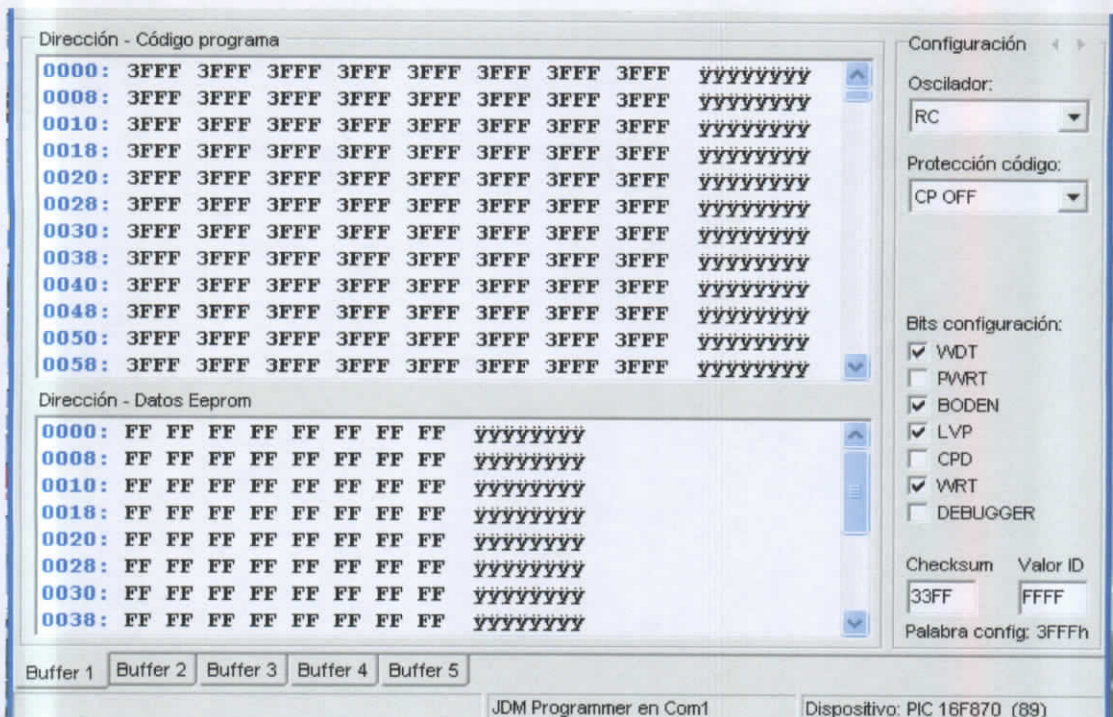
Dirección - Código programa

0000: 3FFF 3FFF 3FFF 3FFF 3FFF 3FFF 3FFF 3FFF ÿÿÿÿÿÿÿÿ
0008: 3FFF 3FFF 3FFF 3FFF 3FFF 3FFF 3FFF 3FFF ÿÿÿÿÿÿÿÿ
0010: 3FFF 3FFF 3FFF 3FFF 3FFF 3FFF 3FFF 3FFF ÿÿÿÿÿÿÿÿ
0018: 3FFF 3FFF 3FFF 3FFF 3FFF 3FFF 3FFF 3FFF ÿÿÿÿÿÿÿÿ
0020: 3FFF 3FFF 3FFF 3FFF 3FFF 3FFF 3FFF 3FFF ÿÿÿÿÿÿÿÿ
0028: 3FFF 3FFF 3FFF 3FFF 3FFF 3FFF 3FFF 3FFF ÿÿÿÿÿÿÿÿ
0030: 3FFF 3FFF 3FFF 3FFF 3FFF 3FFF 3FFF 3FFF ÿÿÿÿÿÿÿÿ
0038: 3FFF 3FFF 3FFF 3FFF 3FFF 3FFF 3FFF 3FFF ÿÿÿÿÿÿÿÿ
0040: 3FFF 3FFF 3FFF 3FFF 3FFF 3FFF 3FFF 3FFF ÿÿÿÿÿÿÿÿ
0048: 3FFF 3FFF 3FFF 3FFF 3FFF 3FFF 3FFF 3FFF ÿÿÿÿÿÿÿÿ
0050: 3FFF 3FFF 3FFF 3FFF 3FFF 3FFF 3FFF 3FFF ÿÿÿÿÿÿÿÿ
0058: 3FFF 3FFF 3FFF 3FFF 3FFF 3FFF 3FFF 3FFF ÿÿÿÿÿÿÿÿ

Dirección - Datos Eeprom

0000: FF FF FF FF FF FF FF FF ÿÿÿÿÿÿÿÿ
0008: FF FF FF FF FF FF FF FF ÿÿÿÿÿÿÿÿ
0010: FF FF FF FF FF FF FF FF ÿÿÿÿÿÿÿÿ
0018: FF FF FF FF FF FF FF FF ÿÿÿÿÿÿÿÿ
0020: FF FF FF FF FF FF FF FF ÿÿÿÿÿÿÿÿ
0028: FF FF FF FF FF FF FF FF ÿÿÿÿÿÿÿÿ
0030: FF FF FF FF FF FF FF FF ÿÿÿÿÿÿÿÿ
0038: FF FF FF FF FF FF FF FF ÿÿÿÿÿÿÿÿ

Configuración

Oscilador:
RC

Protección código:
CP OFF

Bits configuración:
WDT
PWRT
BODEN
LVP
CPD
WRT
DEBUGGER

Checksum
33FF
Valor ID
FFFF

Palabra config: 3FFFh

Buffer 1 Buffer 2 Buffer 3 Buffer 4 Buffer 5

JDM Programmer en Com1
Dispositivo: PIC 16F870 (89)